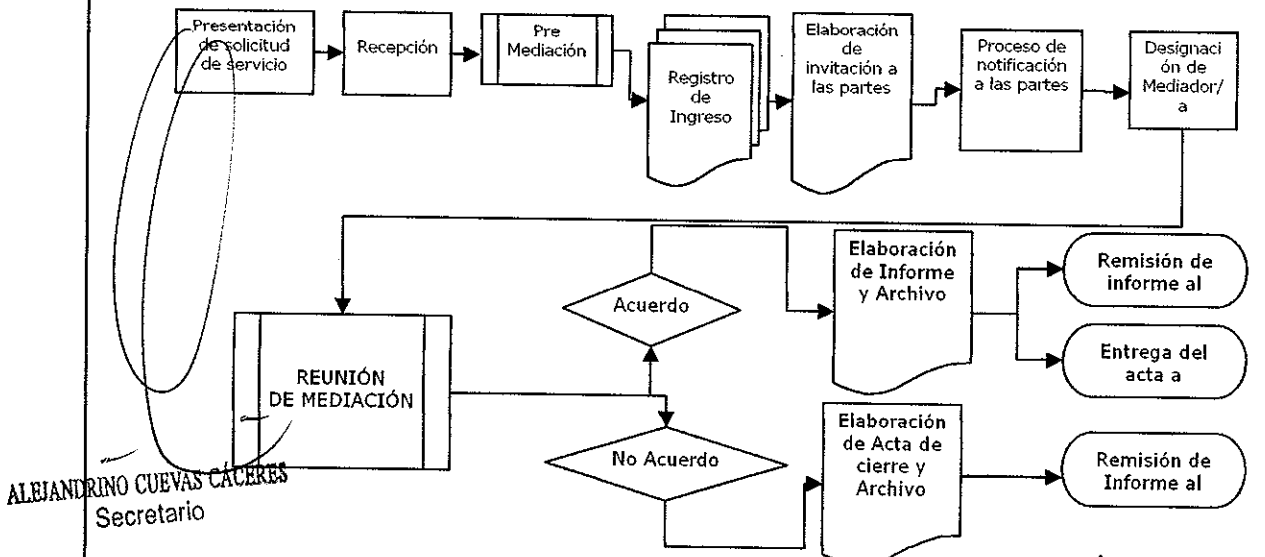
Presentación de solicitud de servicio

Recepción

Pre Mediación

Registro de Ingreso

Elaboración de invitación a las partes

Proceso de notificación a las partes

Designación de Mediador/a

REUNIÓN DE MEDIACIÓN

Acuerdo

No Acuerdo

Elaboración de Informe y Archivo

Elaboración de Acta de cierre y Archivo

Remisión de informe al

Entrega del acta a

Remisión de Informe al

ALEJANDRINO CUEVAS CÁCERES
Secretario